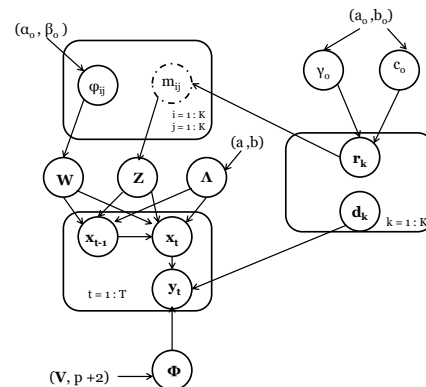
$(\alpha_o, \beta_o)$

$(a_o, b_o)$

$\varphi_{ij}$

$m_{ij}$

i = 1 : K
j = 1 : K

$\gamma_o$

$c_o$

$(a, b)$

$\mathbf{W}$

$\mathbf{Z}$

$\mathbf{\Lambda}$

$\mathbf{r_k}$

$\mathbf{d_k}$

k = 1 : K

$\mathbf{x_{t-1}}$

$\mathbf{x_t}$

$\mathbf{y_t}$

t = 1 : T

$(\mathbf{V}, p+2)$

$\mathbf{\Phi}$